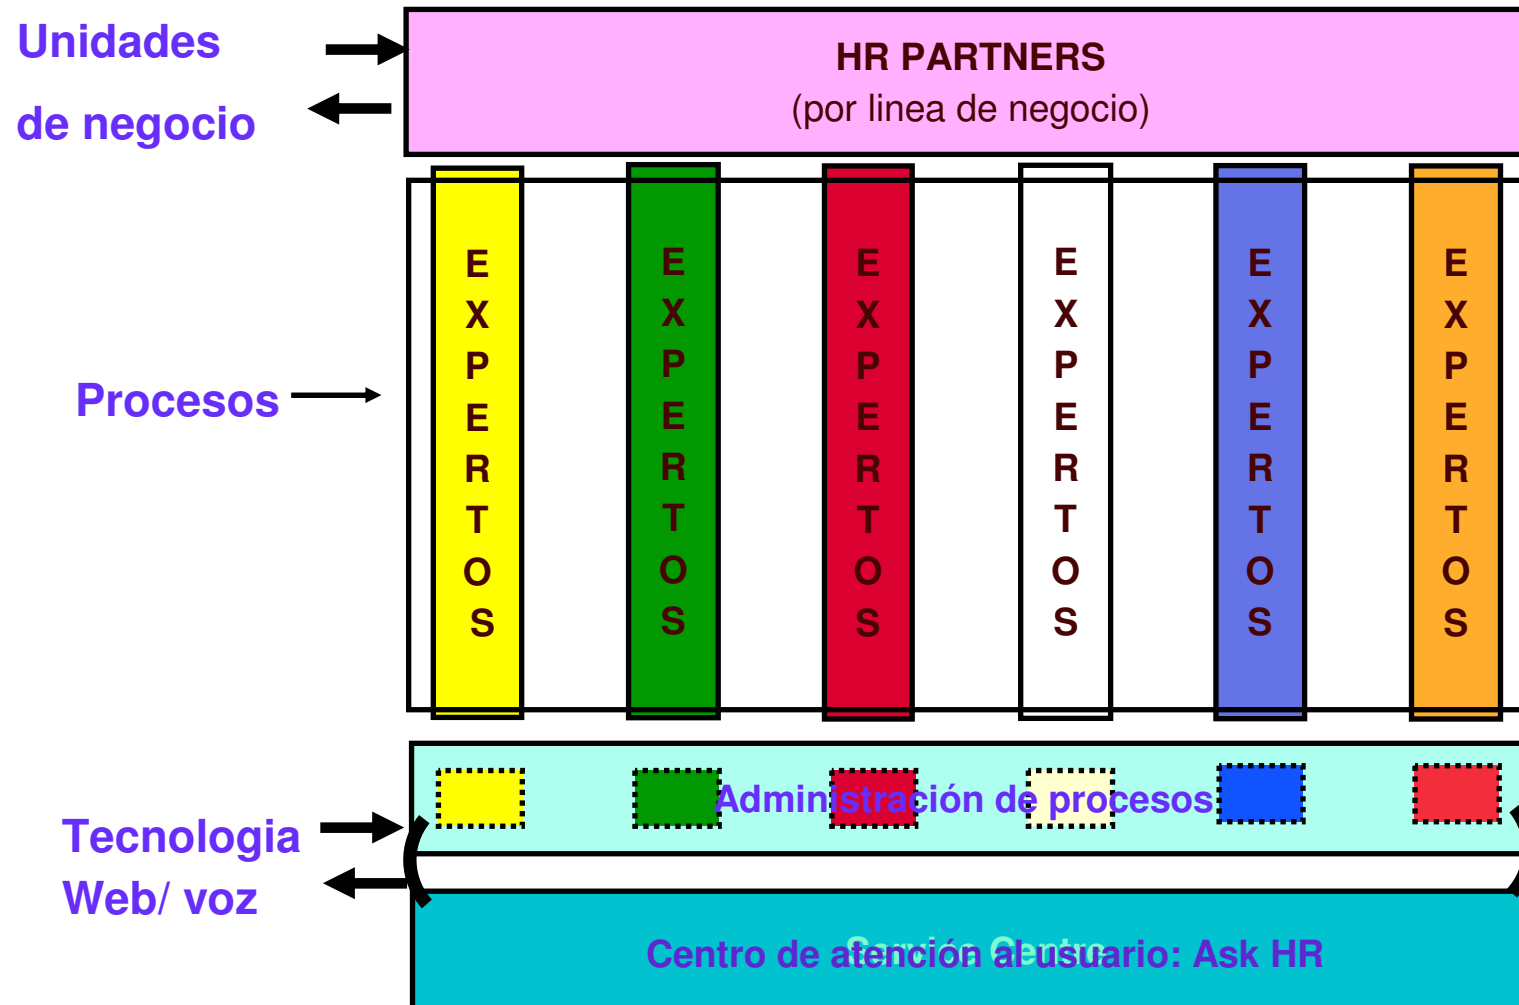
Unidades

de negocio

HR PARTNERS
(por linea de negocio)

Procesos

E X P E R T O S

E X P E R T O S

E X P E R T O S

E X P E R T O S

E X P E R T O S

E X P E R T O S

Tecnologia
Web/ voz

Administración de procesos

Service Centre

Centro de atención al usuario: Ask HR